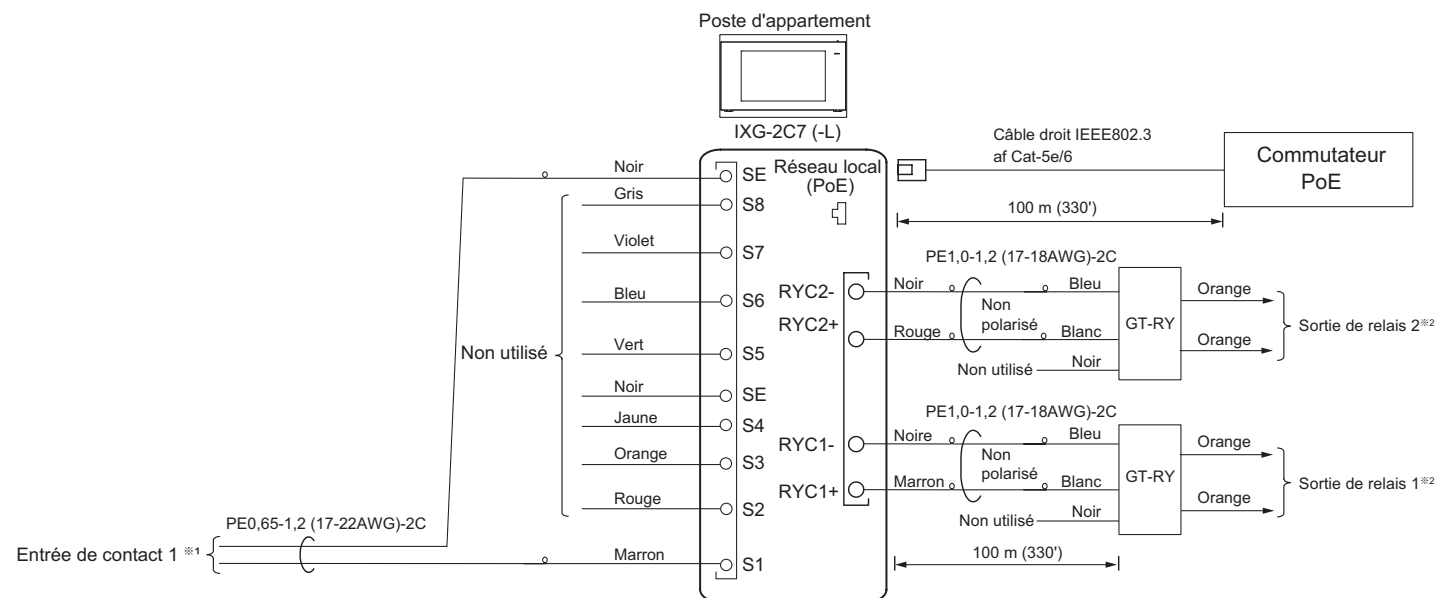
Poste d'appartement

IXG-2C7 (-L)

Câble droit IEEE802.3 af Cat-5e/6

Commutateur PoE

Réseau local (PoE)

100 m (330')

Noir
SE
Gris
S8
Violet
S7
Bleu
S6
Vert
S5
Noir
SE
Jaune
S4
Orange
S3
Rouge
S2
Marron
S1

Non utilisé

PE0,65-1,2 (17-22AWG)-2C

Entrée de contact 1 ※1

PE1,0-1,2 (17-18AWG)-2C

RYC2-
RYC2+
Noir
Rouge
Non polarisé
Bleu
Blanc
Noir
Non utilisé
GT-RY
Orange
Orange
Sortie de relais 2※2

PE1,0-1,2 (17-18AWG)-2C

RYC1-
RYC1+
Noire
Marron
Non polarisé
Bleu
Blanc
Noir
Non utilisé
GT-RY
Orange
Orange
Sortie de relais 1※2

100 m (330')